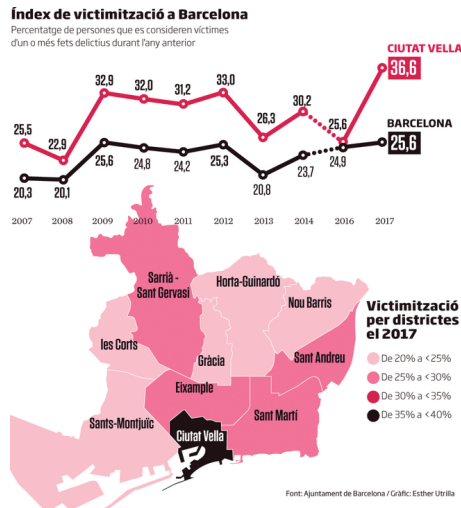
Índex de victimització a Barcelona

Percentatge de persones que es consideren víctimes d'un o més fets delictius durant l'any anterior

CIUTAT VELLA

36,6

BARCELONA

25,6

25,5 22,9 32,9 32,0 31,2 33,0 26,3 30,2 25,6

20,3 20,1 25,6 24,8 24,2 25,3 20,8 23,7 24,9

2007 2008 2009 2010 2011 2012 2013 2014 2016 2017

Sarrià - Sant Gervasi

Horta-Guinardó

Nou Barris

Les Corts

Gràcia

Sant Andreu

Eixample

Sant Martí

Sants-Montjuïc

Ciutat Vella

Victimització per districtes el 2017

De 20% a <25%

De 25% a <30%

De 30% a <35%

De 35% a <40%

Font: Ajuntament de Barcelona / Gràfic: Esther Utrilla